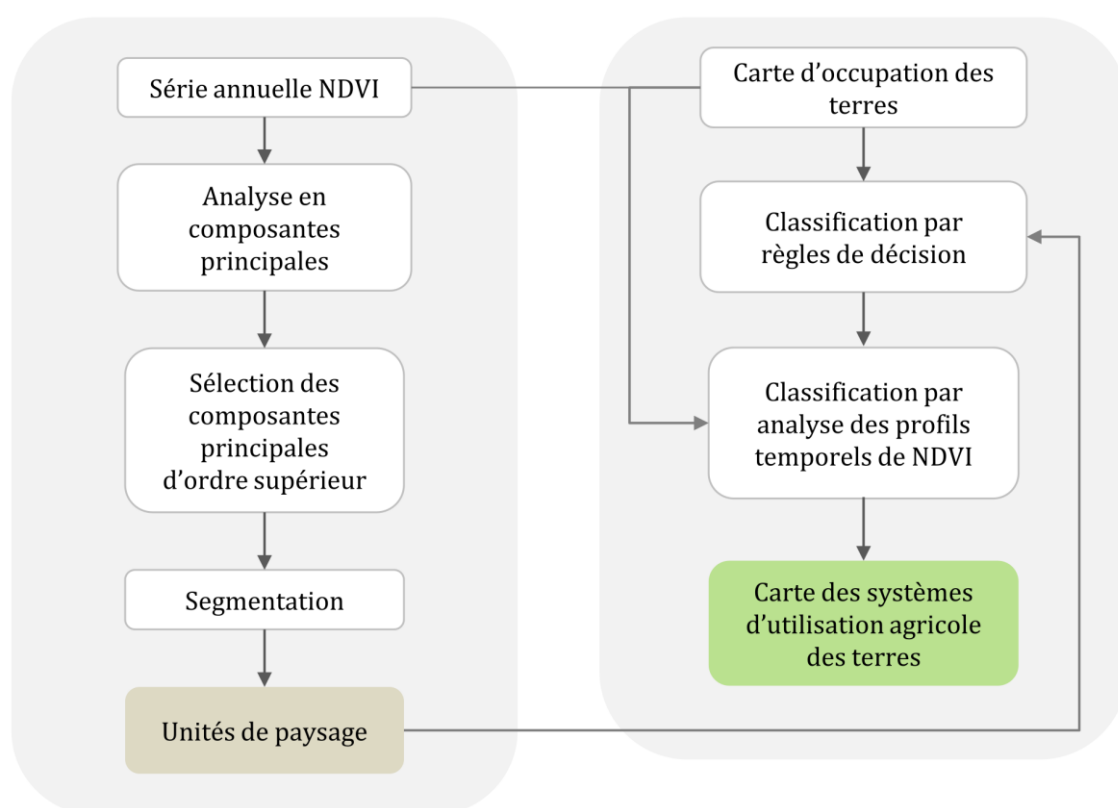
Série annuelle NDVI

Analyse en composantes principales

Sélection des composantes principales d’ordre supérieur

Segmentation

Unités de paysage

Carte d’occupation des terres

Classification par règles de décision

Classification par analyse des profils temporels de NDVI

Carte des systèmes d’utilisation agricole des terres